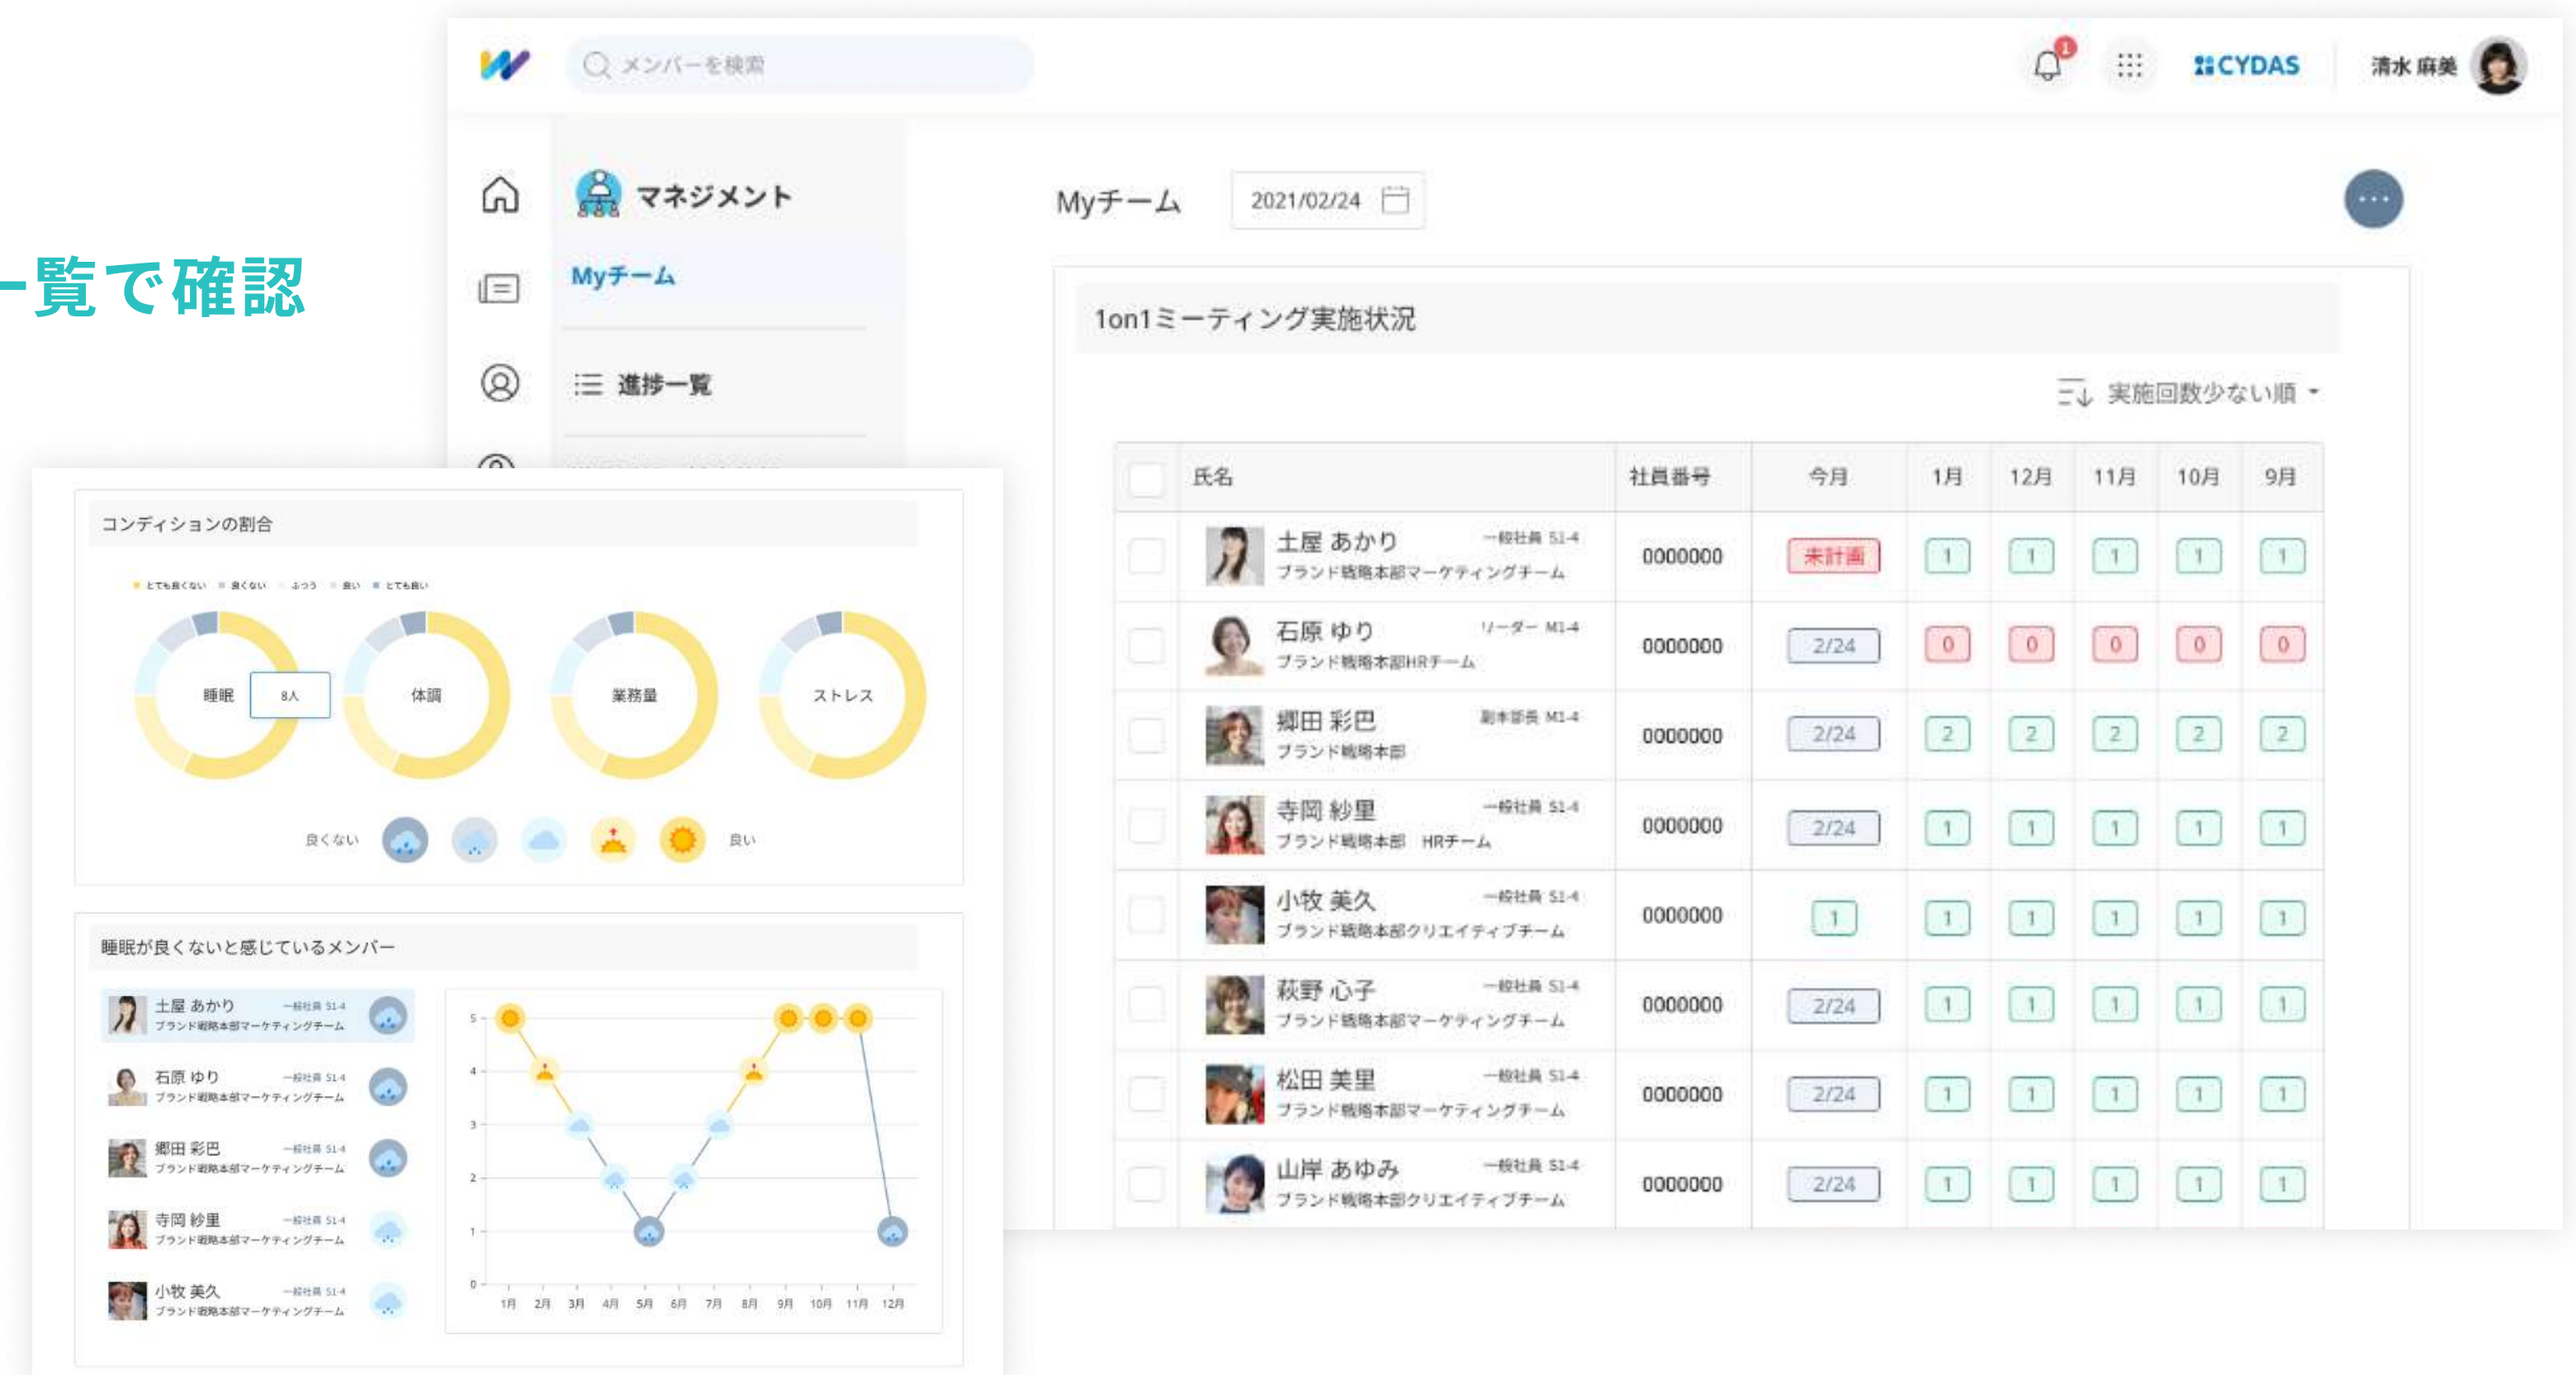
ー覧で確認

メンバーを検索

1

CYDAS

清水 麻美

マネジメント

Myチーム

進捗一覧

Myチーム 2021/02/24

1on1ミーティング実施状況

実施回数少ない順

| | 氏名 | 社員番号 | 今月 | 1月 | 12月 | 11月 | 10月 | 9月 |
|---|---|---|---|---|---|---|---|---|
| | 土屋 あかり 一般社員 S1-4 ブランド戦略本部マーケティングチーム | 0000000 | 未計画 | 1 | 1 | 1 | 1 | 1 |
| | 石原 ゆり リーダー M1-4 ブランド戦略本部HRチーム | 0000000 | 2/24 | 0 | 0 | 0 | 0 | 0 |
| | 郷田 彩巴 副本部長 M1-4 ブランド戦略本部 | 0000000 | 2/24 | 2 | 2 | 2 | 2 | 2 |
| | 寺岡 紗里 一般社員 S1-4 ブランド戦略本部 HRチーム | 0000000 | 2/24 | 1 | 1 | 1 | 1 | 1 |
| | 小牧 美久 一般社員 S1-4 ブランド戦略本部クリエイティブチーム | 0000000 | 1 | 1 | 1 | 1 | 1 | 1 |
| | 萩野 心子 一般社員 S1-4 ブランド戦略本部マーケティングチーム | 0000000 | 2/24 | 1 | 1 | 1 | 1 | 1 |
| | 松田 美里 一般社員 S1-4 ブランド戦略本部マーケティングチーム | 0000000 | 2/24 | 1 | 1 | 1 | 1 | 1 |
| | 山岸 あゆみ 一般社員 S1-4 ブランド戦略本部クリエイティブチーム | 0000000 | 2/24 | 1 | 1 | 1 | 1 | 1 |

コンディションの割合

とても良くない 良くない ふつう 良い とても良い

睡眠 8人 体調 業務量 ストレス

良くない 良い

睡眠が良くないと感じているメンバー

土屋 あかり 一般社員 S1-4 ブランド戦略本部マーケティングチーム
石原 ゆり 一般社員 S1-4 ブランド戦略本部マーケティングチーム
郷田 彩巴 一般社員 S1-4 ブランド戦略本部マーケティングチーム
寺岡 紗里 一般社員 S1-4 ブランド戦略本部マーケティングチーム
小牧 美久 一般社員 S1-4 ブランド戦略本部マーケティングチーム

5 4 3 2 1 0
1月 2月 3月 4月 5月 6月 7月 8月 9月 10月 11月 12月